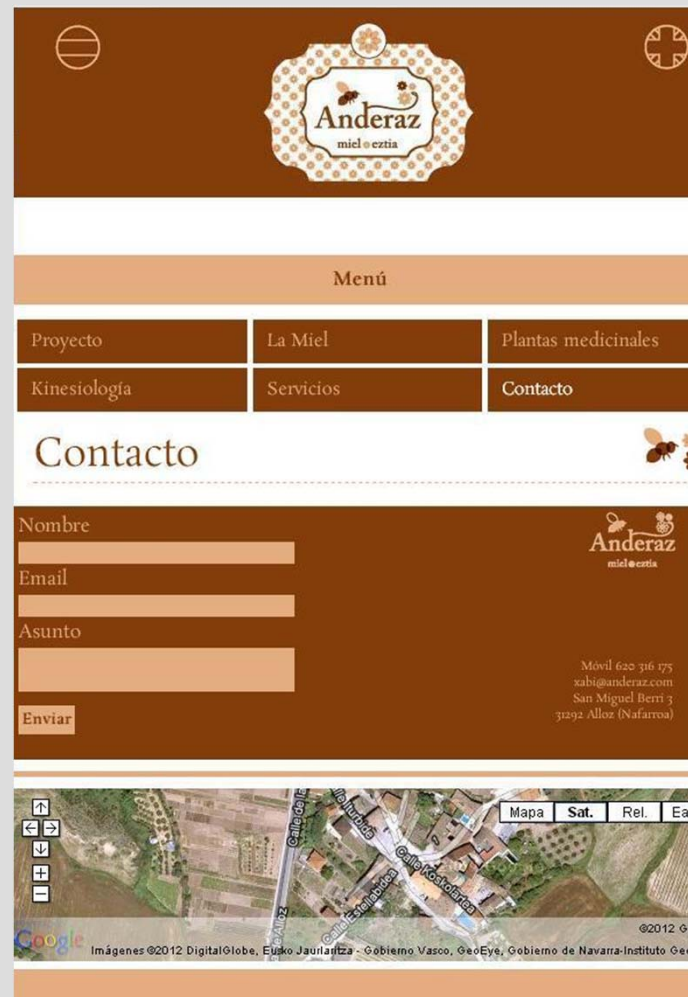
Anderaz
miel eztia

Menú

| Proyecto | La Miel | Plantas medicinales |
|---|---|---|
| Kinesiología | Servicios | Contacto |

Contacto

Nombre

Email

Asunto

Enviar

Anderaz
miel eztia

Móvil 620 316 175
xabi@anderaz.com
San Miguel Berri 3
31292 Alloz (Nafarroa)

Mapa Sat. Rel. Ea

Calle de la
Calle Iturbide
Calle Koskolarrea
Calle Estaliabidea
Alloz

Google

©2012 G

Imágenes ©2012 DigitalGlobe, Eusko Jaurlaritza - Gobierno Vasco, GeoEye, Gobierno de Navarra-Instituto Ge